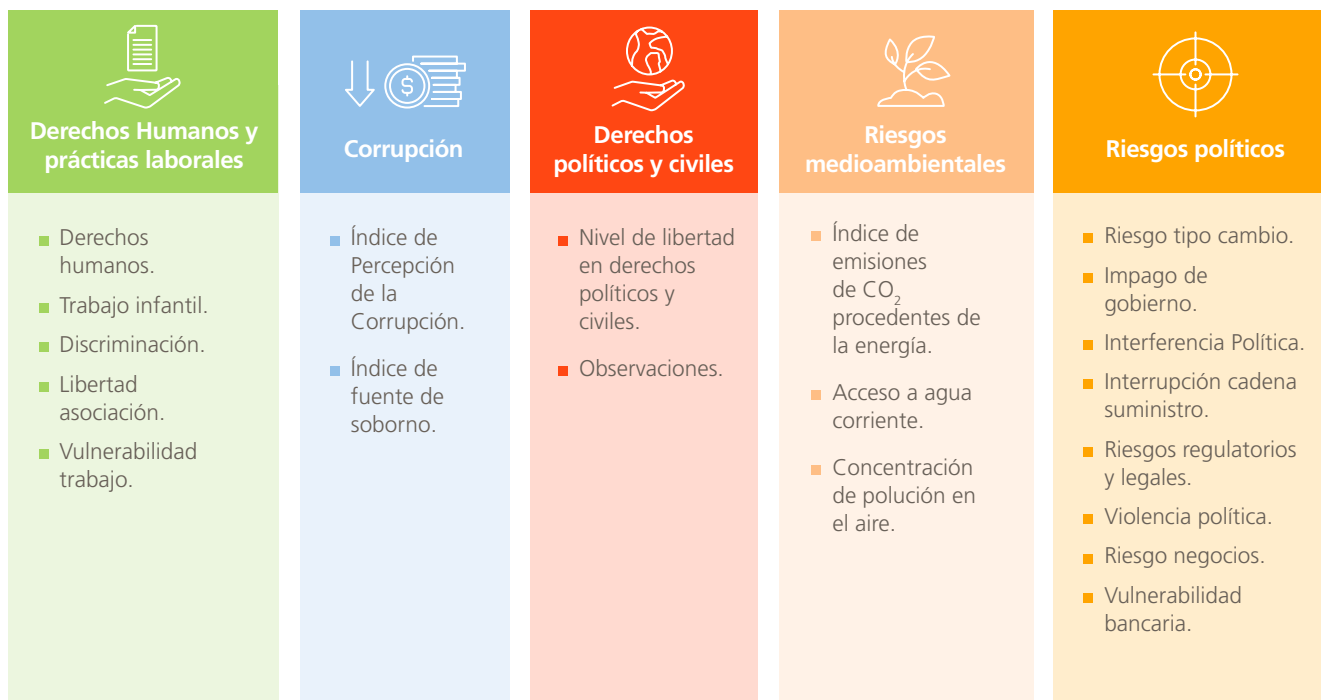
Derechos Humanos y prácticas laborales

- Derechos humanos.
- Trabajo infantil.
- Discriminación.
- Libertad asociación.
- Vulnerabilidad trabajo.

Corrupción

- Índice de Percepción de la Corrupción.
- Índice de fuente de soborno.

Derechos políticos y civiles

- Nivel de libertad en derechos políticos y civiles.
- Observaciones.

Riesgos medioambientales

- Índice de emisiones de $CO_2$ procedentes de la energía.
- Acceso a agua corriente.
- Concentración de polución en el aire.

Riesgos políticos

- Riesgo tipo cambio.
- Impago de gobierno.
- Interferencia Política.
- Interrupción cadena suministro.
- Riesgos regulatorios y legales.
- Violencia política.
- Riesgo negocios.
- Vulnerabilidad bancaria.